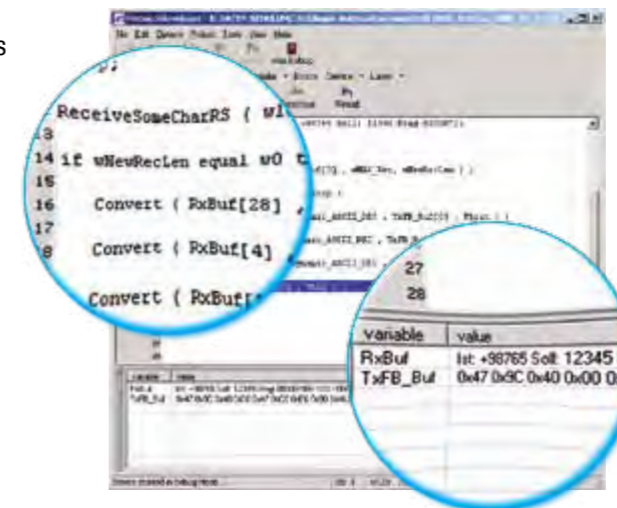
s

ReceiveSomeCharRS ( wl

13

14 if wNewRecLen equal w0 t

15

16 Convert ( RxBuf[28]

17

8 Convert ( RxBuf[4]

Convert ( RxBuf[

27

28

| variable | value |
|---|---|
| RxBuf | Ist: +98765 Soll: 12345 |
| TxFB_Buf | 0x47 0x9C 0x40 0x00 0 |